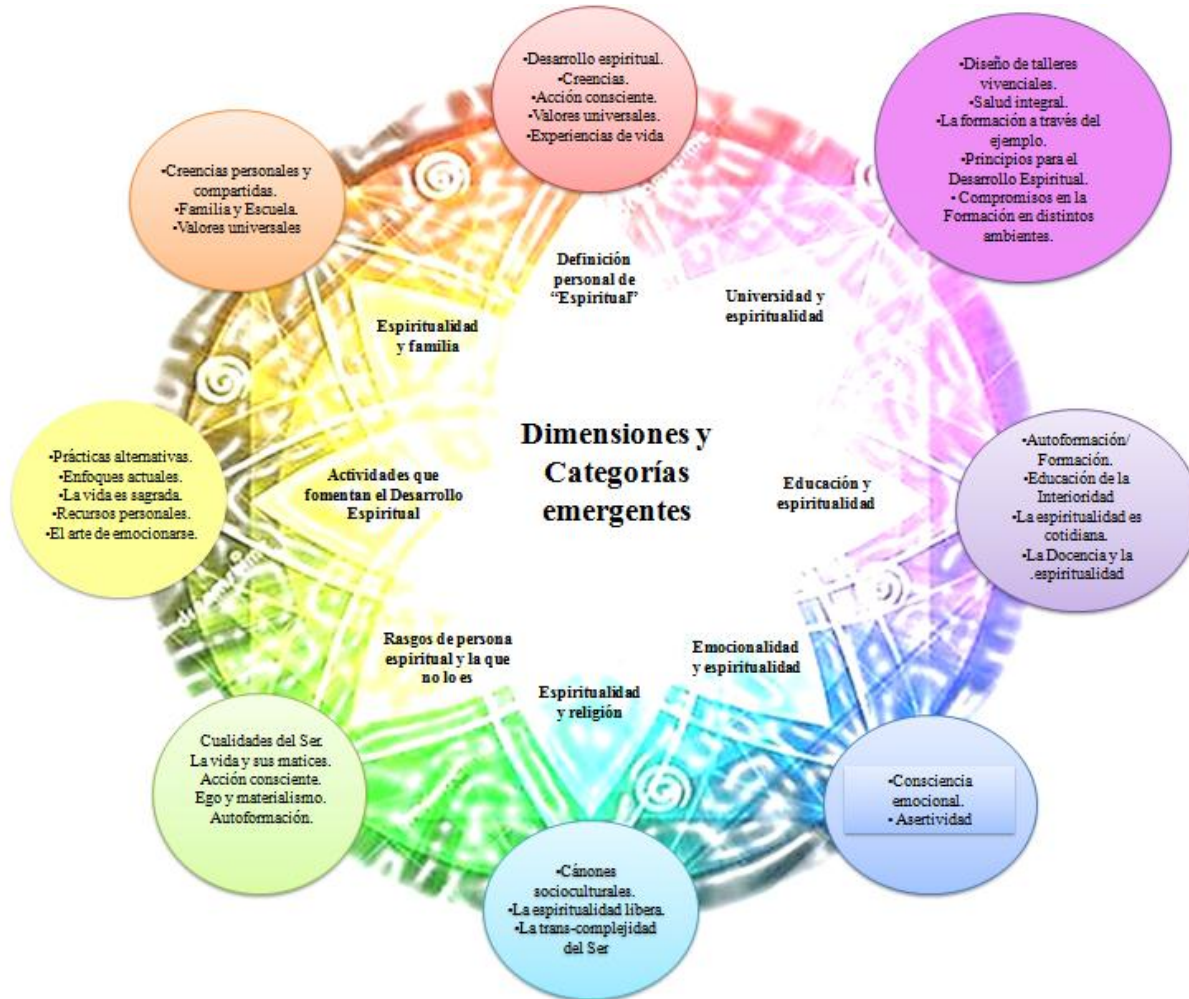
•Desarrollo espiritual.
•Creencias.
•Acción consciente.
•Valores universales.
•Experiencias de vida

•Diseño de talleres vivenciales.
•Salud integral.
•La formación a través del ejemplo.
•Principios para el Desarrollo Espiritual.
• Compromisos en la Formación en distintos ambientes.

•Creencias personales y compartidas.
•Familia y Escuela.
•Valores universales

Definición personal de "Espiritual"

Universidad y espiritualidad

Espiritualidad y familia

Dimensiones y Categorías emergentes

•Prácticas alternativas.
•Enfoques actuales.
•La vida es sagrada.
•Recursos personales.
•El arte de emocionarse.

Actividades que fomentan el Desarrollo Espiritual

Educación y espiritualidad

•Autoformación/ Formación.
•Educación de la Interioridad
•La espiritualidad es cotidiana.
•La Docencia y la .espiritualidad

Rasgos de persona espiritual y la que no lo es

Emocionalidad y espiritualidad

Espiritualidad y religión

Cualidades del Ser.
La vida y sus matices.
Acción consciente.
Ego y materialismo.
Autoformación.

•Consciencia emocional.
• Asertividad

•Cánones socioculturales.
•La espiritualidad libera.
•La trans-complejidad del Ser